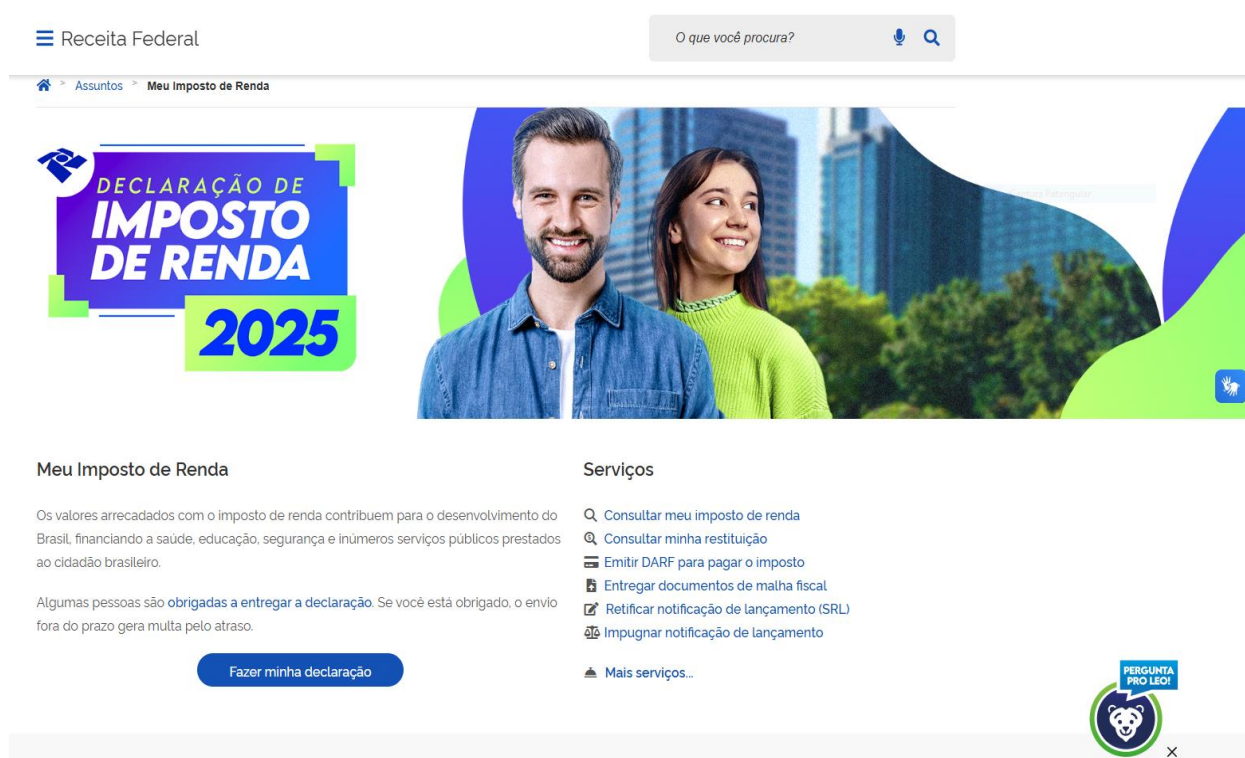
Receita Federal

O que você procura?

Assuntos > Meu Imposto de Renda

DECLARAÇÃO DE
IMPOSTO
DE RENDA
2025

Meu Imposto de Renda

Os valores arrecadados com o imposto de renda contribuem para o desenvolvimento do Brasil, financiando a saúde, educação, segurança e inúmeros serviços públicos prestados ao cidadão brasileiro.

Algumas pessoas são obrigadas a entregar a declaração. Se você está obrigado, o envio fora do prazo gera multa pelo atraso.

Fazer minha declaração

Serviços

Consultar meu imposto de renda
Consultar minha restituição
Emitir DARF para pagar o imposto
Entregar documentos de malha fiscal
Retificar notificação de lançamento (SRL)
Impugnar notificação de lançamento

Mais serviços...

PERGUNTA PRO LEO!

×